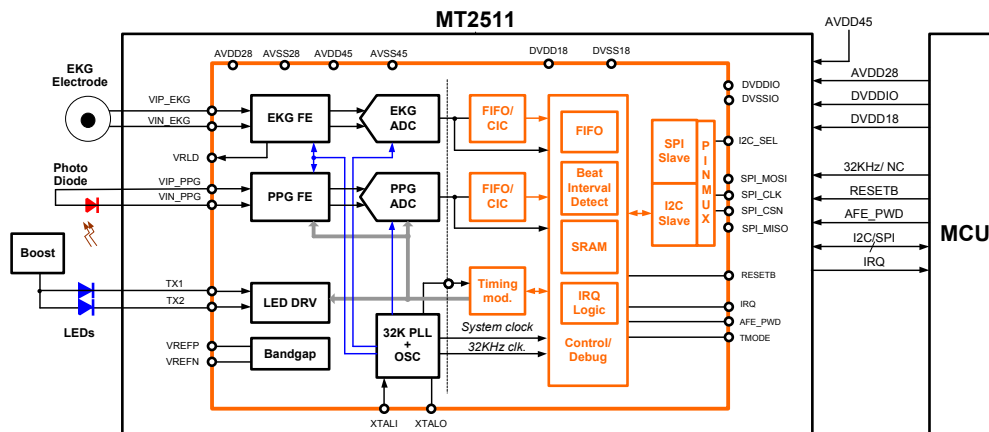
MT2511

AVDD45

AVDD28 AVSS28 AVDD45 AVSS45 DVDD18 DVSS18

EKG Electrode

VIP_EKG
VIN_EKG
VRLD

EKG FE

EKG ADC

FIFO/ CIC

FIFO

Beat Interval Detect

SRAM

IRQ Logic

Control/ Debug

SPI Slave

I2C Slave

PIN MUX

DVDDIO
DVSSIO
I2C_SEL
SPI_MOSI
SPI_CLK
SPI_CSN
SPI_MISO
RESETB
IRQ
AFE_PWD
TMODE

AVDD28
DVDDIO
DVDD18
32KHz/ NC
RESETB
AFE_PWD
I2C/SPI
IRQ

MCU

Photo Diode

VIP_PPG
VIN_PPG

PPG FE

PPG ADC

FIFO/ CIC

Boost

TX1
TX2

LED DRV

Timing mod.

LEDs

VREFP
VREFN

Bandgap

32K PLL + OSC

System clock
32KHz clk.

XTALI XTALO